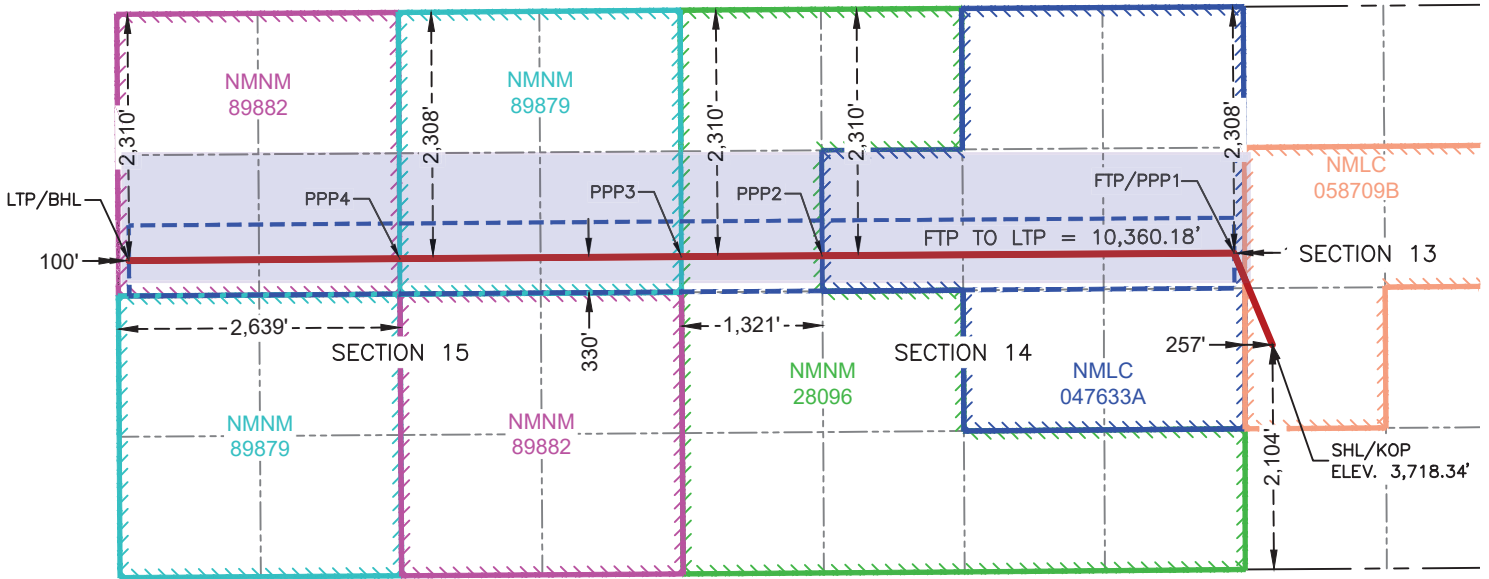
NMNM
89882

2,310'

NMNM
89879

2,308'

2,310'

2,310'

2,308'

NMLC
058709B

LTP/BHL

PPP4

PPP3

PPP2

FTP/PPP1

100'

FTP TO LTP = 10,360.18'

SECTION 13

2,639'

SECTION 15

330'

1,321'

SECTION 14

257'

NMNM
28096

NMLC
047633A

NMNM
89879

NMNM
89882

SHL/KOP
ELEV. 3,718.34'

2,104'